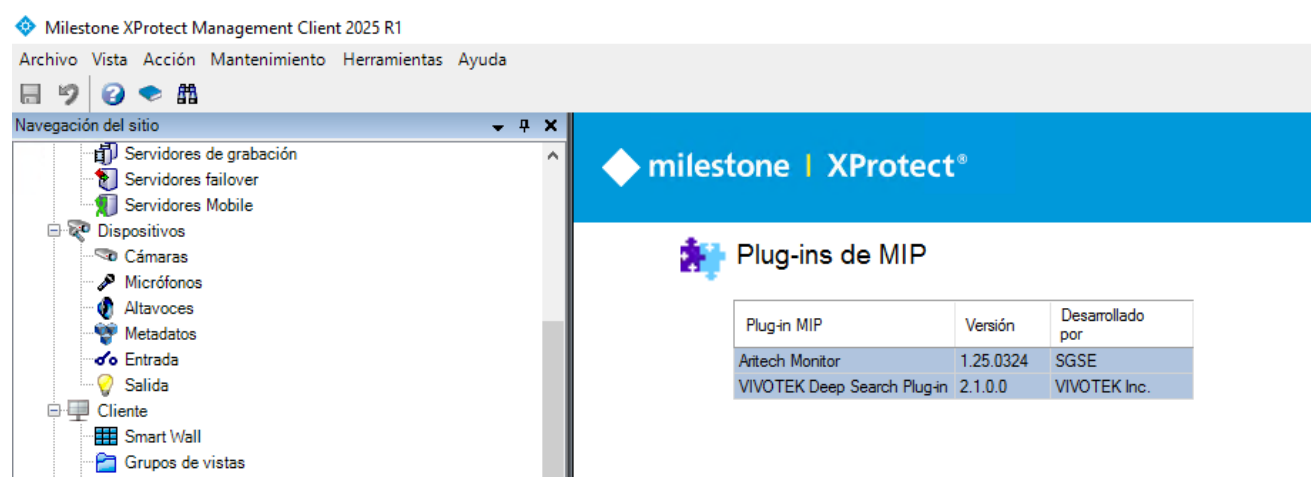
Milestone XProtect Management Client 2025 R1

Archivo Vista Acción Mantenimiento Herramientas Ayuda

Navegación del sitio

Servidores de grabación
Servidores failover
Servidores Mobile
Dispositivos
Cámaras
Micrófonos
Altavoces
Metadatos
Entrada
Salida
Cliente
Smart Wall
Grupos de vistas

milestone | XProtect®

Plug-ins de MIP

| Plug-in MIP | Versión | Desarrollado por |
|---|---|---|
| Aritech Monitor | 1.25.0324 | SGSE |
| VIVOTEK Deep Search Plug-in | 2.1.0.0 | VIVOTEK Inc. |